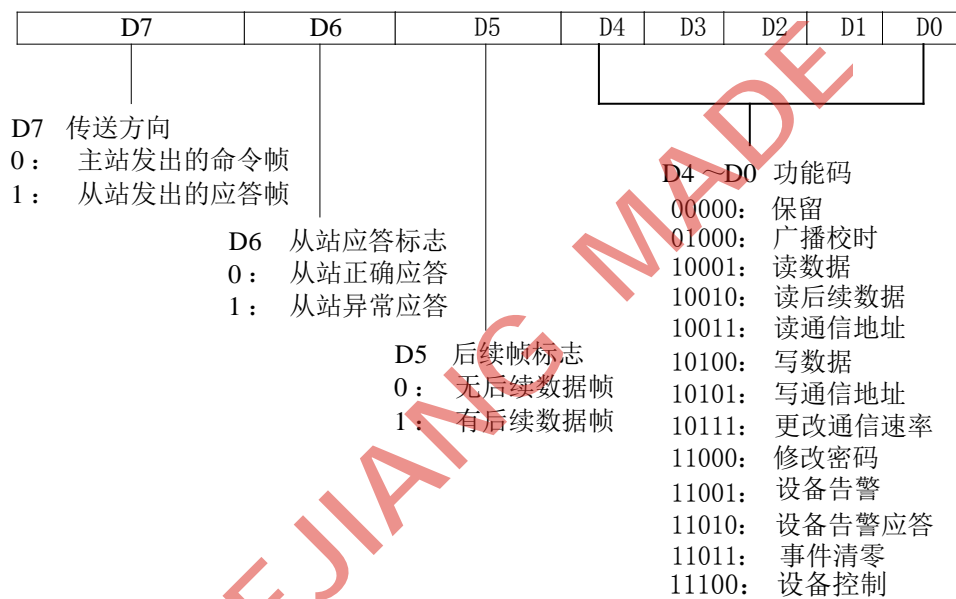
| D7 | D6 | D5 | D4 | D3 | D2 | D1 | D0 |
|---|---|---|---|---|---|---|---|

D7 传送方向
0： 主站发出的命令帧
1： 从站发出的应答帧

D6 从站应答标志
0： 从站正确应答
1： 从站异常应答

D5 后续帧标志
0： 无后续数据帧
1： 有后续数据帧

D4 ~D0 功能码
00000： 保留
01000： 广播校时
10001： 读数据
10010： 读后续数据
10011： 读通信地址
10100： 写数据
10101： 写通信地址
10111： 更改通信速率
11000： 修改密码
11001： 设备告警
11010： 设备告警应答
11011： 事件清零
11100： 设备控制

EJIANG MADE